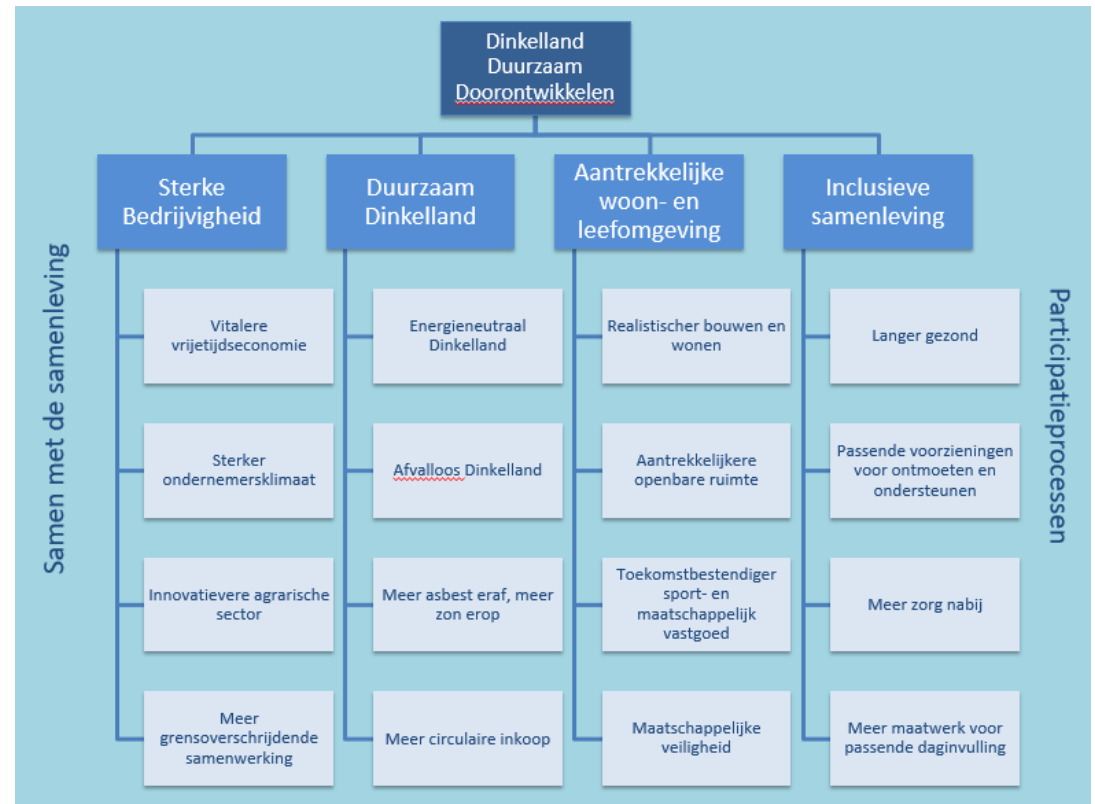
Dinkelland Duurzaam Doorontwikkelen

Samen met de samenleving

Participatieprocessen

Sterke Bedrijvigheid

Vitalere vrijetijdseconomie

Sterker ondernemersklimaat

Innovatievere agrarische sector

Meer grensoverschrijdende samenwerking

Duurzaam Dinkelland

Energieneutraal Dinkelland

Afvalloos Dinkelland

Meer asbest eraf, meer zon erop

Meer circulaire inkoop

Aantrekkelijke woon- en leefomgeving

Realistischer bouwen en wonen

Aantrekkelijkere openbare ruimte

Toekomstbestendiger sport- en maatschappelijk vastgoed

Maatschappelijke veiligheid

Inclusieve samenleving

Langer gezond

Passende voorzieningen voor ontmoeten en ondersteunen

Meer zorg nabij

Meer maatwerk voor passende daginvulling